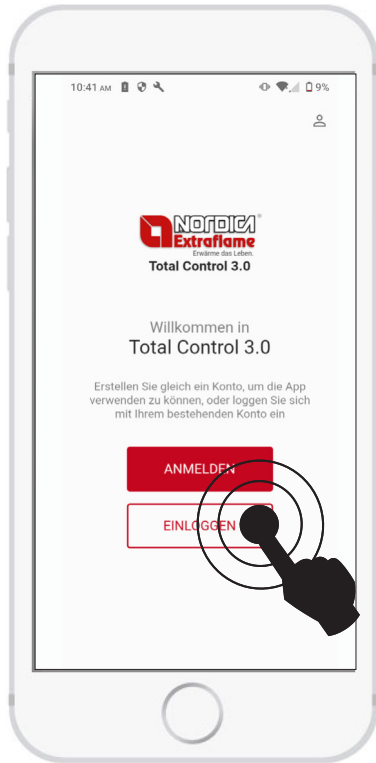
10:41 AM 9%

NORDICA Extraflame
Erwärme das Leben.
Total Control 3.0

Willkommen in
Total Control 3.0

Erstellen Sie gleich ein Konto, um die App verwenden zu können, oder loggen Sie sich mit Ihrem bestehenden Konto ein

ANMELDEN

EINLOGGEN